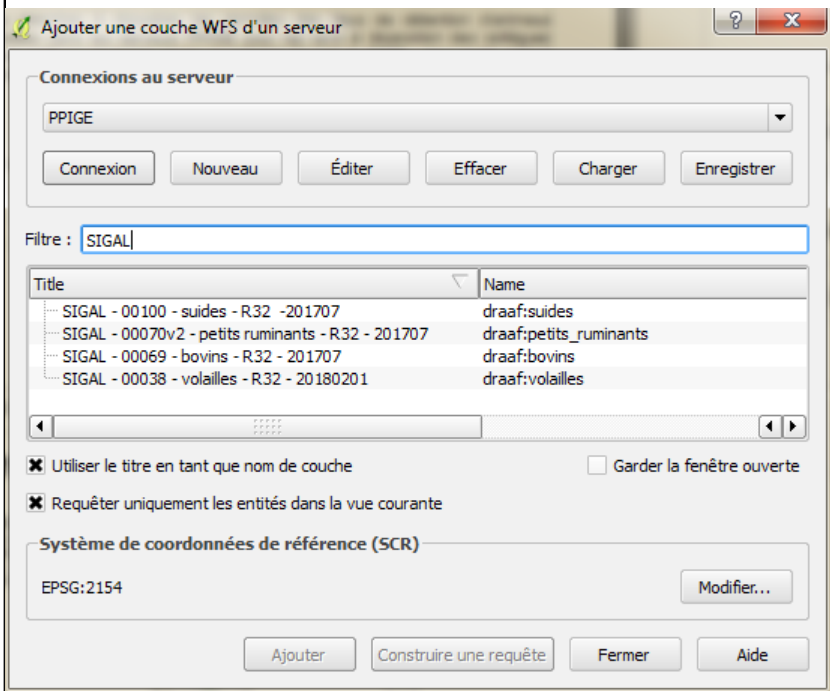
Ajouter une couche WFS d'un serveur

?

X

Connexions au serveur

PPIGE

Connexion

Nouveau

Éditer

Effacer

Charger

Enregistrer

Filtre : SIGAL

| Title | Name |
|---|---|
| SIGAL - 00100 - suides - R32 -201707 | draaf:suides |
| SIGAL - 00070v2 - petits ruminants - R32 - 201707 | draaf:petits_ruminants |
| SIGAL - 00069 - bovins - R32 - 201707 | draaf:bovins |
| SIGAL - 00038 - volailles - R32 - 20180201 | draaf:volailles |

Utiliser le titre en tant que nom de couche

Garder la fenêtre ouverte

Requêter uniquement les entités dans la vue courante

Système de coordonnées de référence (SCR)

EPSG:2154

Modifier...

Ajouter

Construire une requête

Fermer

Aide